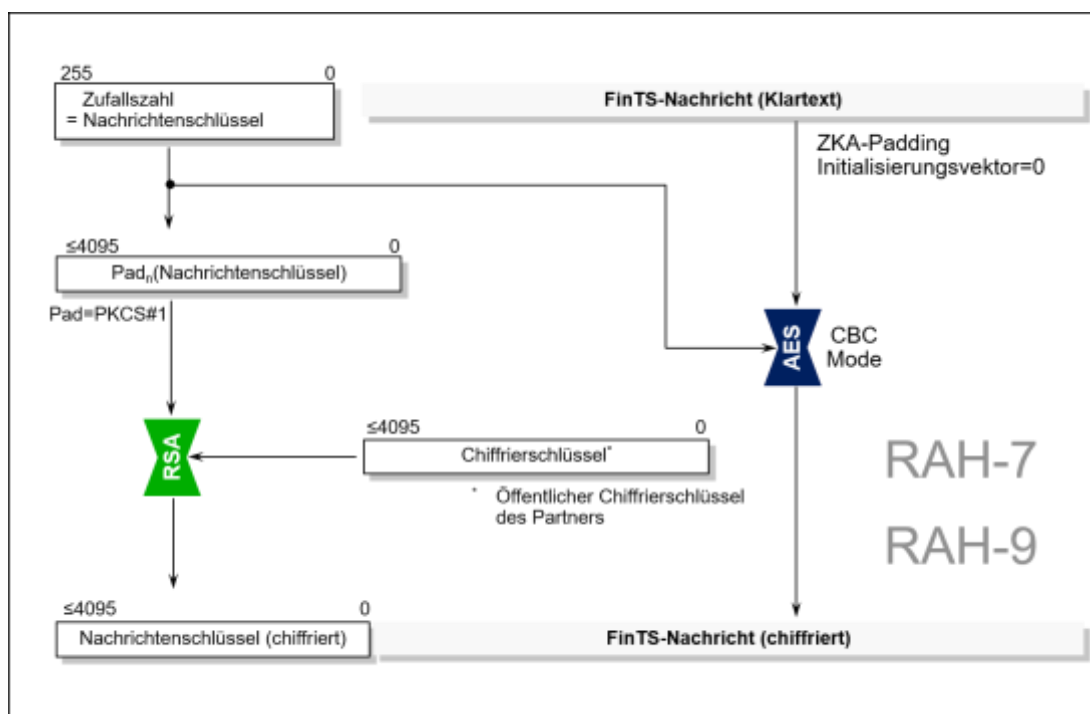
255 0
Zufallszahl
= Nachrichtenschlüssel

FinTS-Nachricht (Klartext)

ZKA-Padding
Initialisierungsvektor=0

≤4095 0
Pad$_n$(Nachrichtenschlüssel)

Pad=PKCS#1

AES

CBC
Mode

RSA

≤4095 0
Chiffrierschlüssel$^*$

$^*$ Öffentlicher Chiffrierschlüssel des Partners

RAH-7

RAH-9

≤4095 0
Nachrichtenschlüssel (chiffriert)

FinTS-Nachricht (chiffriert)